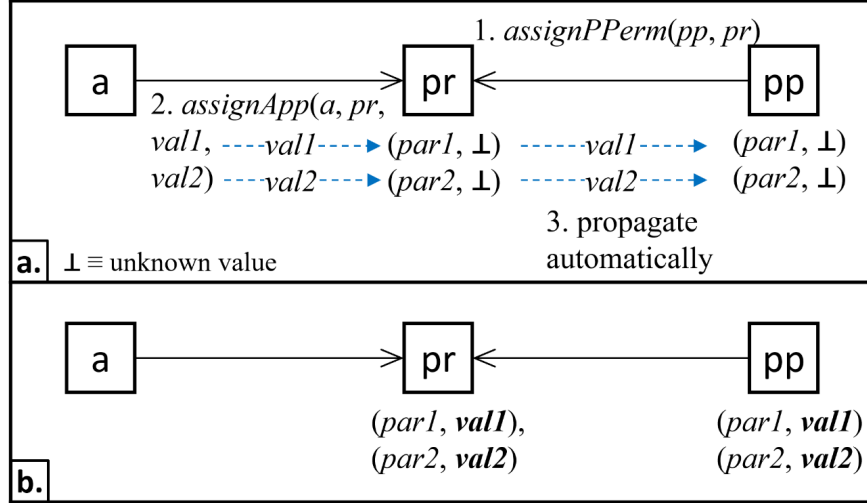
1. *assignPPerm*(*pp*, *pr*)

a

pr

pp

2. *assignApp*(*a*, *pr*, *val1*, *val2*)

*val1*

*val2*

(*par1*, ⊥)

(*par2*, ⊥)

*val1*

*val2*

(*par1*, ⊥)

(*par2*, ⊥)

3. propagate automatically

a.

⊥ ≡ unknown value

a

pr

pp

(*par1*, ***val1***),
(*par2*, ***val2***)

(*par1*, ***val1***)
(*par2*, ***val2***)

b.